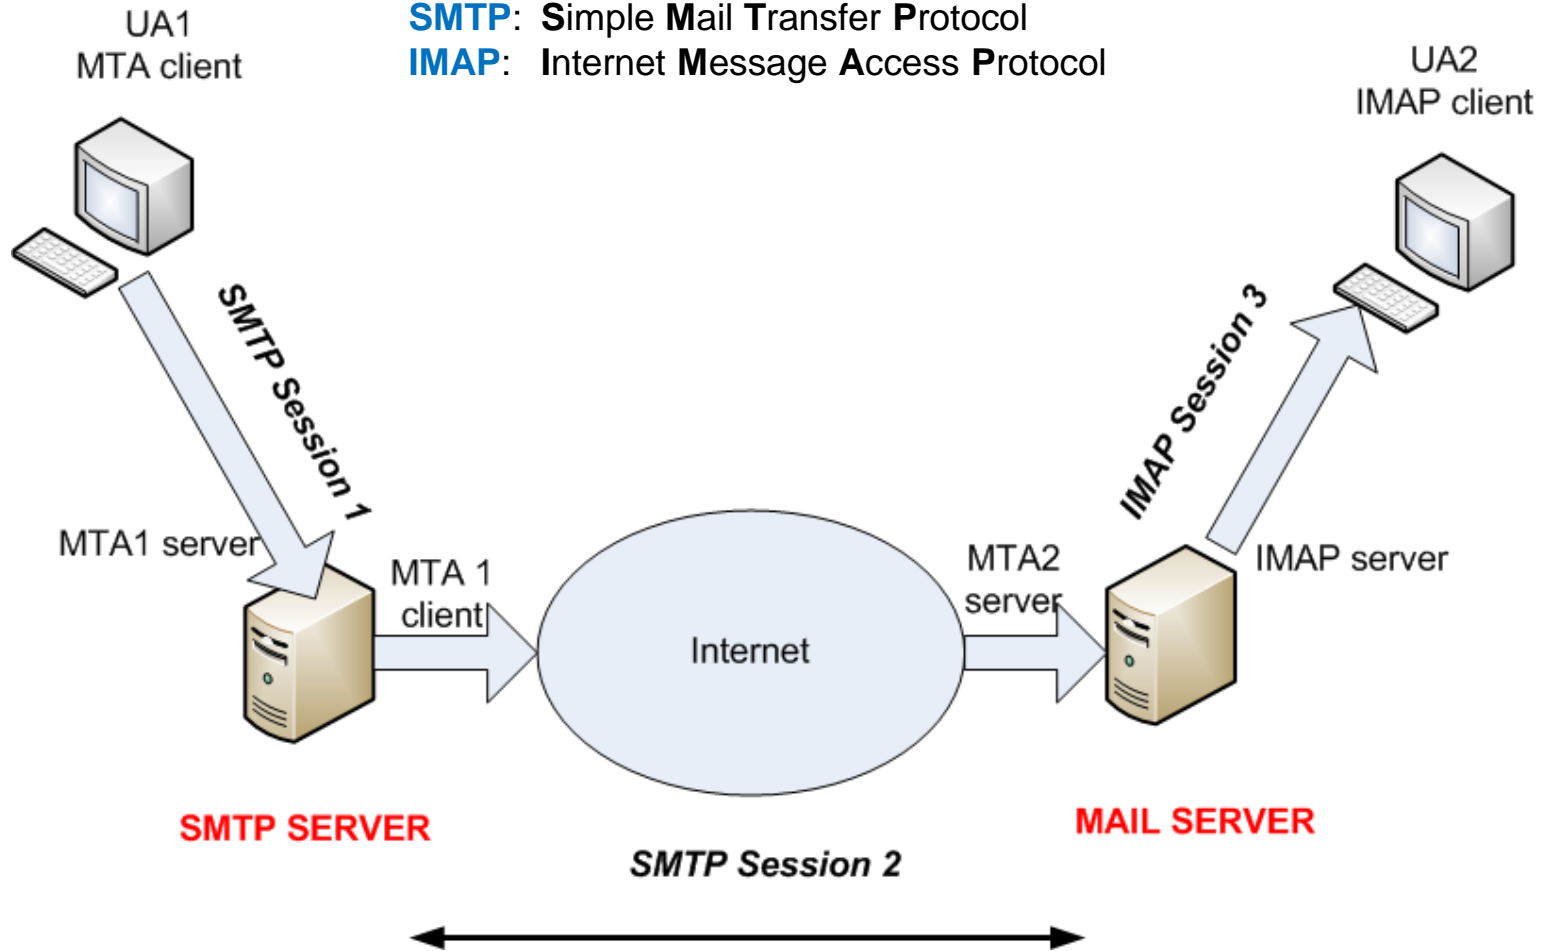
SMTP: Simple Mail Transfer Protocol
IMAP: Internet Message Access Protocol

UA1
MTA client

UA2
IMAP client

SMTP Session 1

IMAP Session 3

MTA1 server

MTA 1 client

Internet

MTA2 server

IMAP server

SMTP SERVER

MAIL SERVER

SMTP Session 2